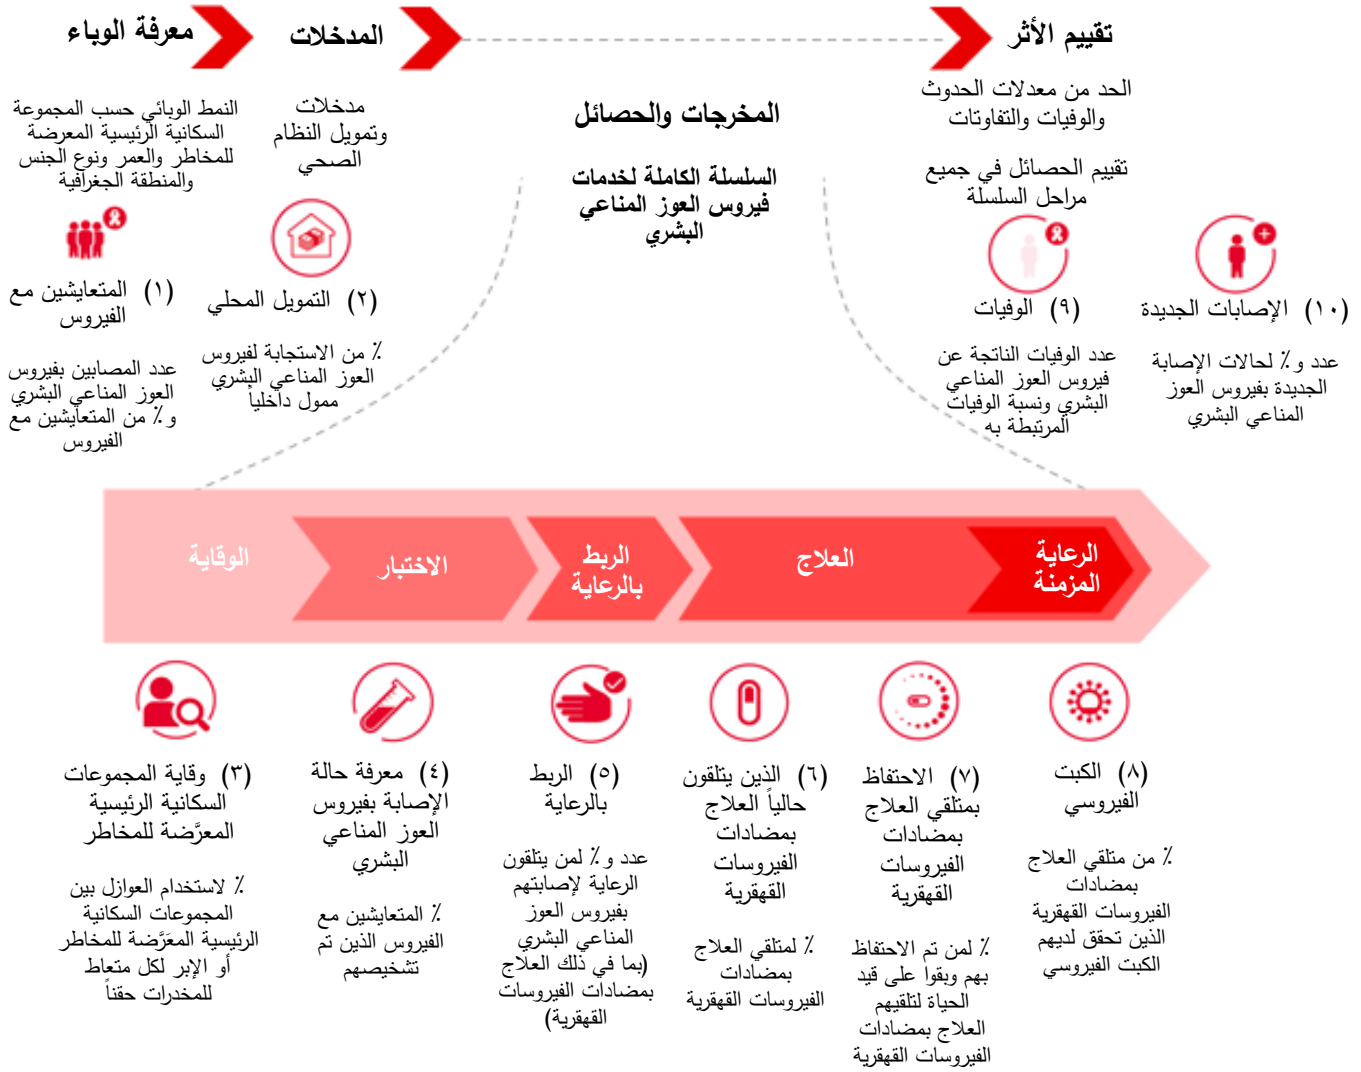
معرفة الوباء

المدخلات

تقييم الأثر

النمط الوبائي حسب المجموعة السكانية الرئيسية المعرضة للمخاطر والعمر ونوع الجنس والمنطقة الجغرافية

مدخلات وتمويل النظام الصحي

الحد من معدلات الحدوث والوفيات والتفاوتات

تقييم الحصائل في جميع مراحل السلسلة

المخرجات والحصائل

السلسلة الكاملة لخدمات فيروس العوز المناعي البشري

(١) المتعايشين مع الفيروس

عدد المصابين بفيروس العوز المناعي البشري و ٪ من المتعايشين مع الفيروس

(٢) التمويل المحلي

٪ من الاستجابة لفيروس العوز المناعي البشري ممول داخلياً

(٩) الوفيات

عدد الوفيات الناتجة عن فيروس العوز المناعي البشري ونسبة الوفيات المرتبطة به

(١٠) الإصابات الجديدة

عدد و ٪ لحالات الإصابة الجديدة بفيروس العوز المناعي البشري

الوقاية

الاختبار

الربط بالرعاية

العلاج

الرعاية المزمنة

(٣) وقاية المجموعات السكانية الرئيسية المعرَّضة للمخاطر

٪ لاستخدام العوازل بين المجموعات السكانية الرئيسية المعرَّضة للمخاطر أو الإبر لكل متعاط للمخدرات حقناً

(٤) معرفة حالة الإصابة بفيروس العوز المناعي البشري

٪ المتعايشين مع الفيروس الذين تم تشخيصهم

(٥) الربط بالرعاية

عدد و ٪ لمن يتلقون الرعاية لإصابتهم بفيروس العوز المناعي البشري (بما في ذلك العلاج بمضادات الفيروسات القهقرية)

(٦) الذين يتلقون حالياً العلاج بمضادات الفيروسات القهقرية

٪ لمتلقي العلاج بمضادات الفيروسات القهقرية

(٧) الاحتفاظ بمتلقي العلاج بمضادات الفيروسات القهقرية

٪ لمن تم الاحتفاظ بهم وبقوا على قيد الحياة لتلقيهم العلاج بمضادات الفيروسات القهقرية

(٨) الكبت الفيروسي

٪ من متلقي العلاج بمضادات الفيروسات القهقرية الذين تحقق لديهم الكبت الفيروسي